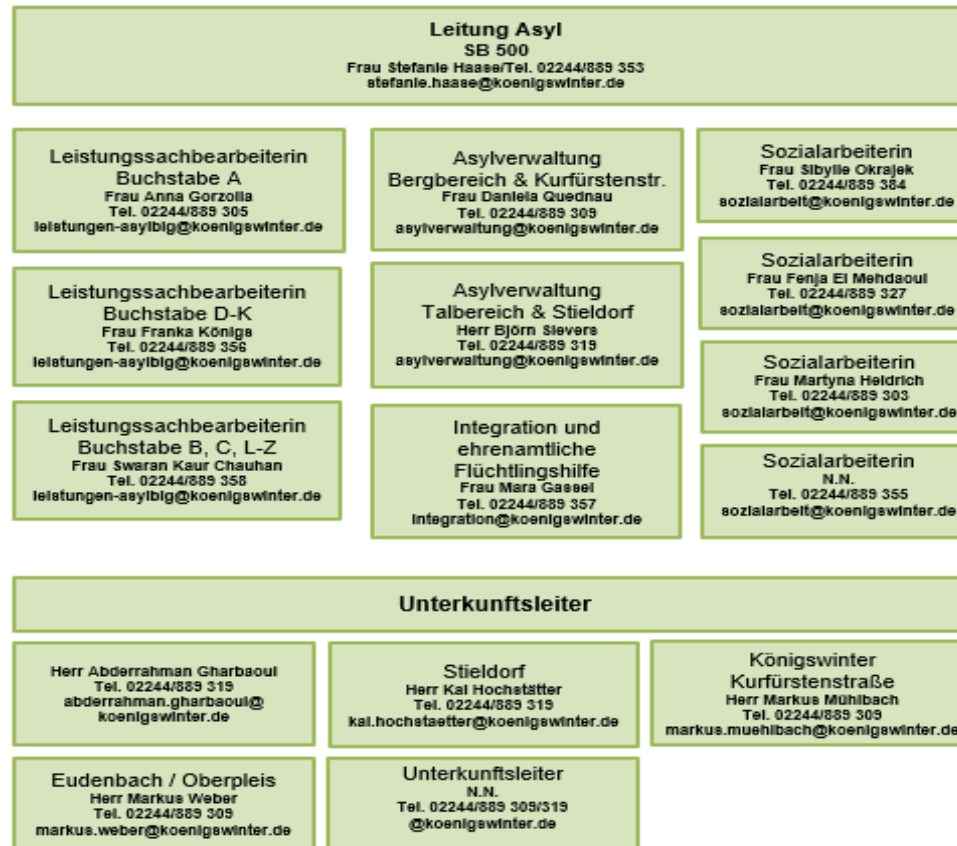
Leitung Asyl
SB 500
Frau Stefanie Haase/Tel. 02244/889 353
stefanie.haase@koenigswinter.de

Leistungssachbearbeiterin
Buchstabe A
Frau Anna Gorzolla
Tel. 02244/889 305
leistungen-asylblg@koenigswinter.de

Leistungssachbearbeiterin
Buchstabe D-K
Frau Franka Königs
Tel. 02244/889 356
leistungen-asylblg@koenigswinter.de

Leistungssachbearbeiterin
Buchstabe B, C, L-Z
Frau Swaran Kaur Chauhan
Tel. 02244/889 358
leistungen-asylblg@koenigswinter.de

Asylverwaltung
Bergbereich & Kurfürstenstr.
Frau Daniela Quednau
Tel. 02244/889 309
asylverwaltung@koenigswinter.de

Asylverwaltung
Talbereich & Stieldorf
Herr Björn Sievers
Tel. 02244/889 319
asylverwaltung@koenigswinter.de

Integration und
ehrenamtliche
Flüchtlingshilfe
Frau Mara Gassel
Tel. 02244/889 357
integration@koenigswinter.de

Sozialarbeiterin
Frau Sibylle Okrajek
Tel. 02244/889 384
sozialarbeit@koenigswinter.de

Sozialarbeiterin
Frau Fenja El Mehdaoui
Tel. 02244/889 327
sozialarbeit@koenigswinter.de

Sozialarbeiterin
Frau Martyna Heidrich
Tel. 02244/889 303
sozialarbeit@koenigswinter.de

Sozialarbeiterin
N.N.
Tel. 02244/889 355
sozialarbeit@koenigswinter.de

Unterkunftsleiter

Herr Abderrahman Gharbaoui
Tel. 02244/889 319
abderrahman.gharbaoui@
koenigswinter.de

Stieldorf
Herr Kai Hochstätter
Tel. 02244/889 319
kai.hochstaetter@koenigswinter.de

Königswinter
Kurfürstenstraße
Herr Markus Mühlbach
Tel. 02244/889 309
markus.muehlbach@koenigswinter.de

Eudenbach / Oberpleis
Herr Markus Weber
Tel. 02244/889 309
markus.weber@koenigswinter.de

Unterkunftsleiter
N.N.
Tel. 02244/889 309/319
@koenigswinter.de